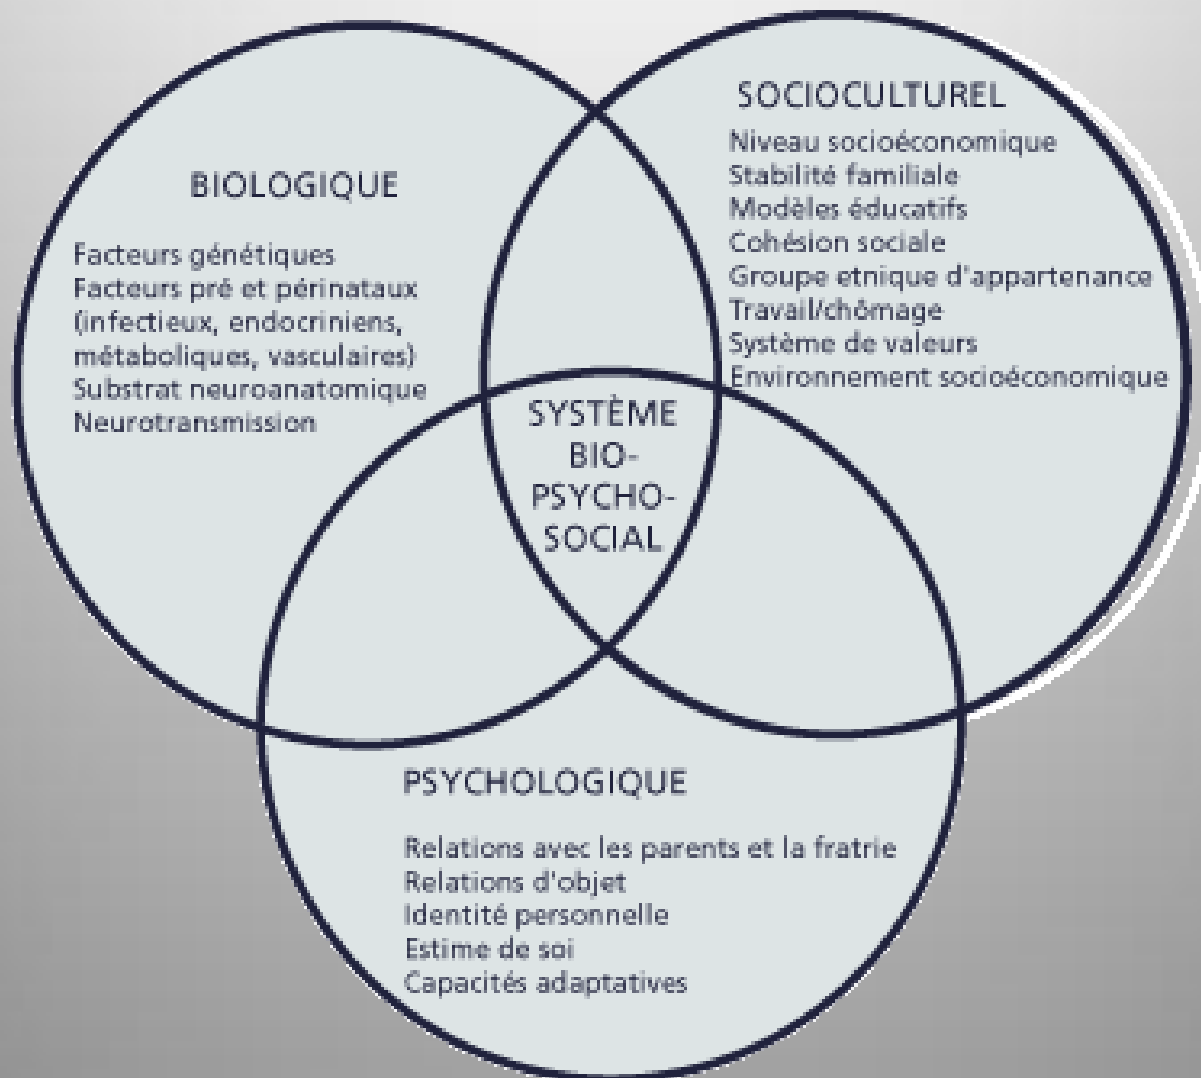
BIOLOGIQUE

Facteurs génétiques
Facteurs pré et périnataux (infectieux, endocriniens, métaboliques, vasculaires)
Substrat neuroanatomique
Neurotransmission

SOCIOCULTUREL

Niveau socioéconomique
Stabilité familiale
Modèles éducatifs
Cohésion sociale
Groupe etnique d'appartenance
Travail/chômage
Système de valeurs
Environnement socioéconomique

SYSTÈME BIO-PSYCHO-SOCIAL

PSYCHOLOGIQUE

Relations avec les parents et la fratrie
Relations d'objet
Identité personnelle
Estime de soi
Capacités adaptatives